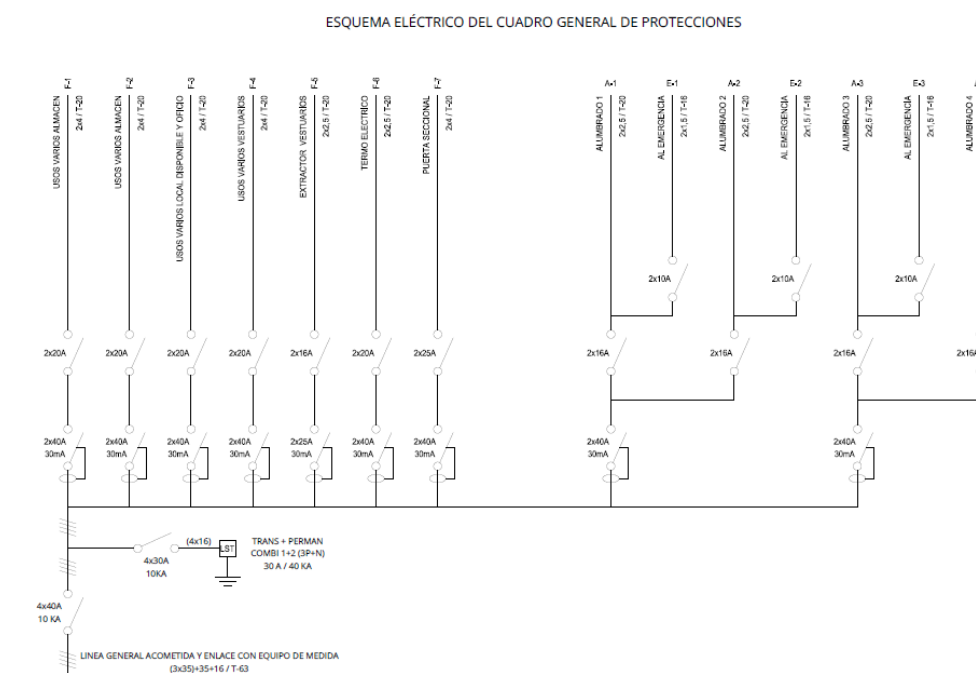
ESQUEMA ELÉCTRICO DEL CUADRO GENERAL DE PROTECCIONES

F-1
USOS VARIOS ALMACEN
2x4 / T-20

F-2
USOS VARIOS ALMACEN
2x4 / T-20

F-3
USOS VARIOS LOCAL DISPONIBLE Y OFICIO
2x4 / T-20

F-4
USOS VARIOS VESTUARIOS
2x4 / T-20

F-5
EXTRACTOR VESTUARIOS
2x2,5 / T-20

F-6
TERMO ELECTRICO
2x2,5 / T-20

F-7
PUERTA SECCIONAL
2x4 / T-20

A-1
ALUMBRADO 1
2x2,5 / T-20

E-1
AL EMERGENCIA
2x1,5 / T-16

A-2
ALUMBRADO 2
2x2,5 / T-20

E-2
AL EMERGENCIA
2x1,5 / T-16

A-3
ALUMBRADO 3
2x2,5 / T-20

E-3
AL EMERGENCIA
2x1,5 / T-16

ALUMBRADO 4

2x10A
2x10A
2x10A

2x20A
2x20A
2x20A
2x20A
2x16A
2x20A
2x25A
2x16A
2x16A
2x16A
2x16A

2x40A
30mA
2x40A
30mA
2x40A
30mA
2x40A
30mA
2x25A
30mA
2x40A
30mA
2x40A
30mA
2x40A
30mA
2x40A
30mA

(4x16)
LST
TRANS + PERMAN
COMBI 1+2 (3P+N)
30 A / 40 KA

4x30A
10KA

4x40A
10 KA

LINEA GENERAL ACOMETIDA Y ENLACE CON EQUIPO DE MEDIDA
(3x35)+35+16 / T-63